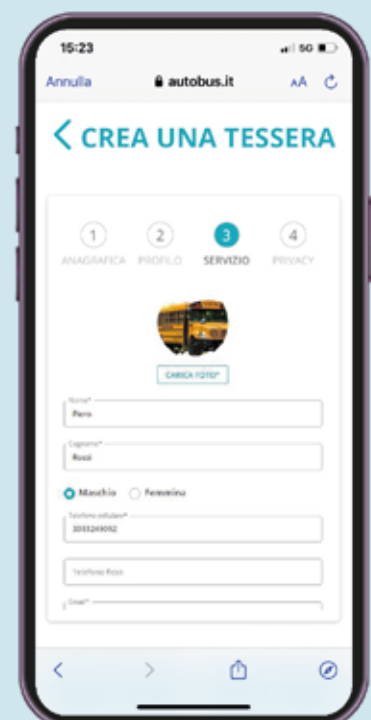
15:23
5G

Annulla autobus.it AA

< CREA UNA TESSERA

1 ANAGRAFICA
2 PROFILO
3 SERVIZIO
4 PRIVACY

CARICA FOTO*

Nome*
Piero

Cognome*
Rossi

Maschio Femmina

Telefono cellulare*
3333249092

Telefono fisso

Email*